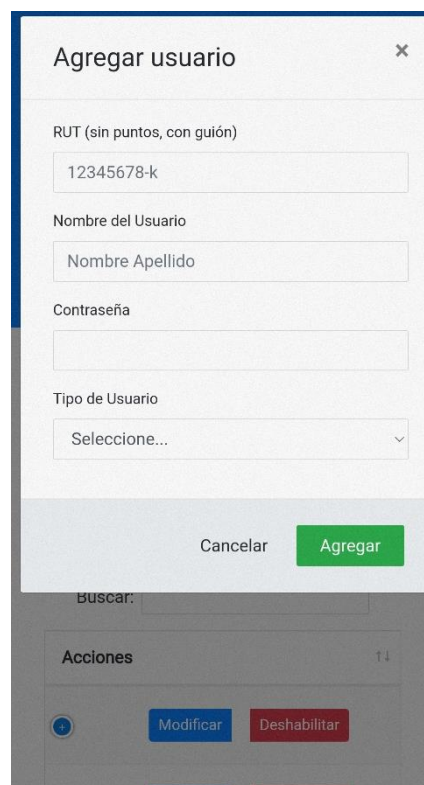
Agregar usuario ×

RUT (sin puntos, con guión)

12345678-k

Nombre del Usuario

Nombre Apellido

Contraseña

Tipo de Usuario

Seleccione...

Cancelar Agregar

Buscar:

Acciones

Modificar Deshabilitar